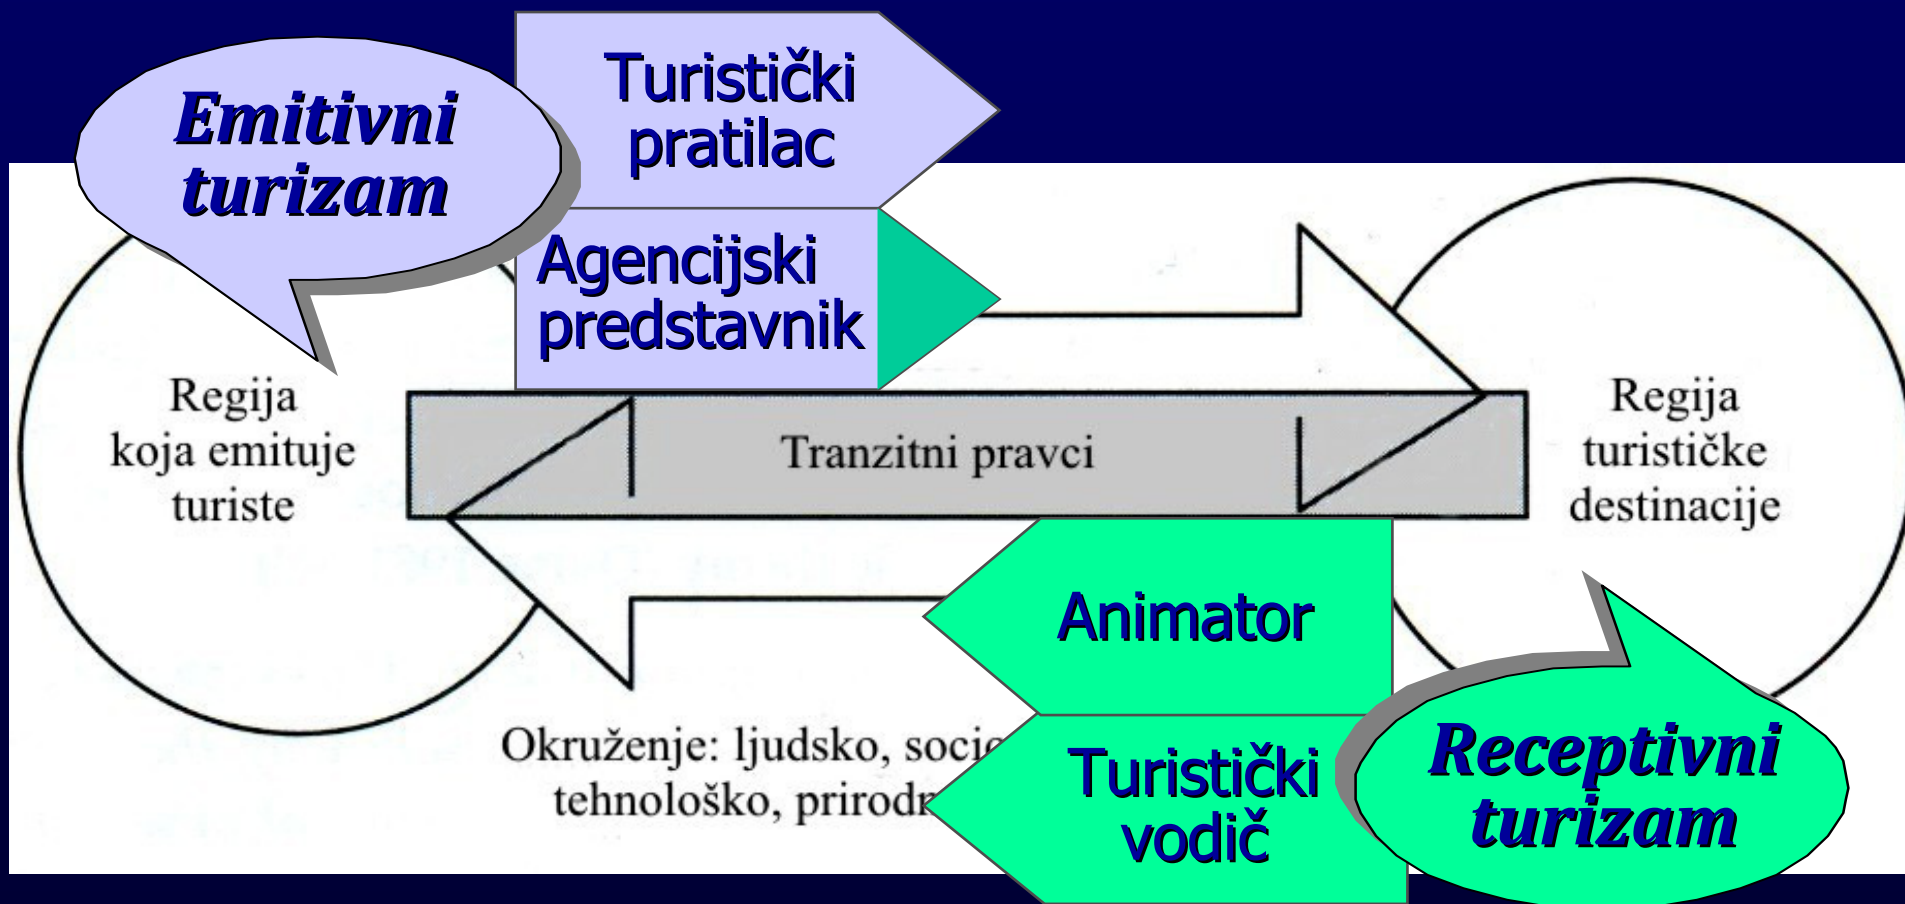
Emitivni turizam

Turistički pratilac

Agencijski predstavnik

Regija koja emituje turiste

Tranzitni pravci

Regija turističke destinacije

Animator

Turistički vodič

Receptivni turizam

Okruženje: ljudsko, soci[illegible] tehnološko, prirod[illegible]